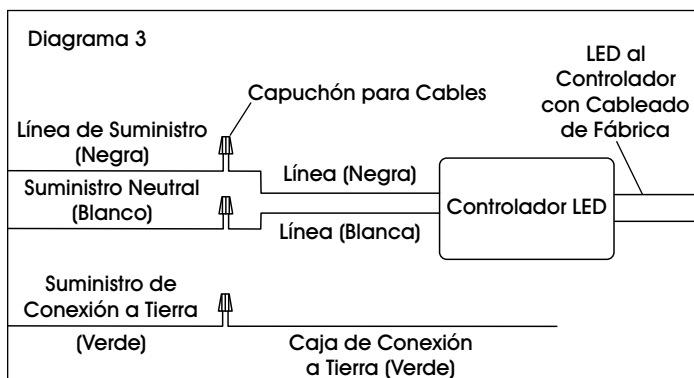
Diagrama 3

Capuchón para Cables

LED al Controlador con Cableado de Fábrica

Línea de Suministro (Negra)

Línea (Negra)

Suministro Neutral (Blanco)

Controlador LED

Línea (Blanca)

Suministro de Conexión a Tierra

(Verde)

Caja de Conexión a Tierra (Verde)